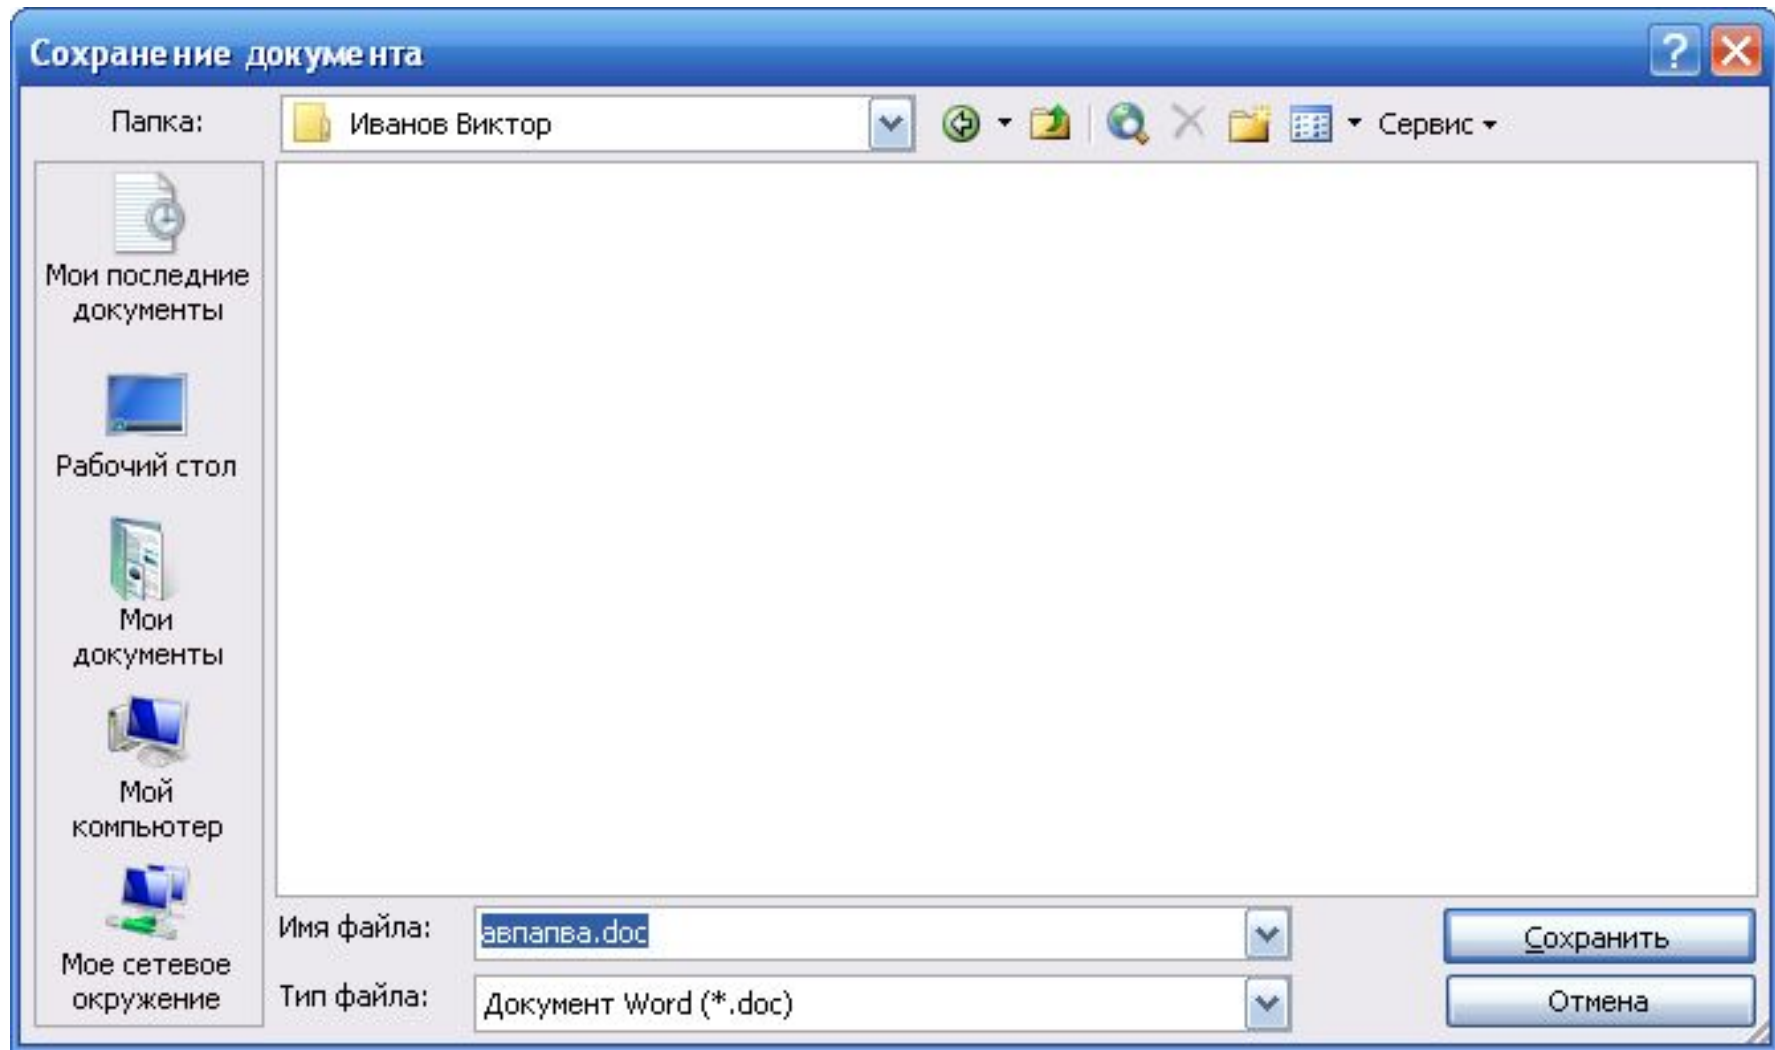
Сохранение документа

Папка: Иванов Виктор Сервис

Мои последние документы

Рабочий стол

Мои документы

Мой компьютер

Мое сетевое окружение

Имя файла: авпапва.doc

Тип файла: Документ Word (*.doc)

Сохранить

Отмена